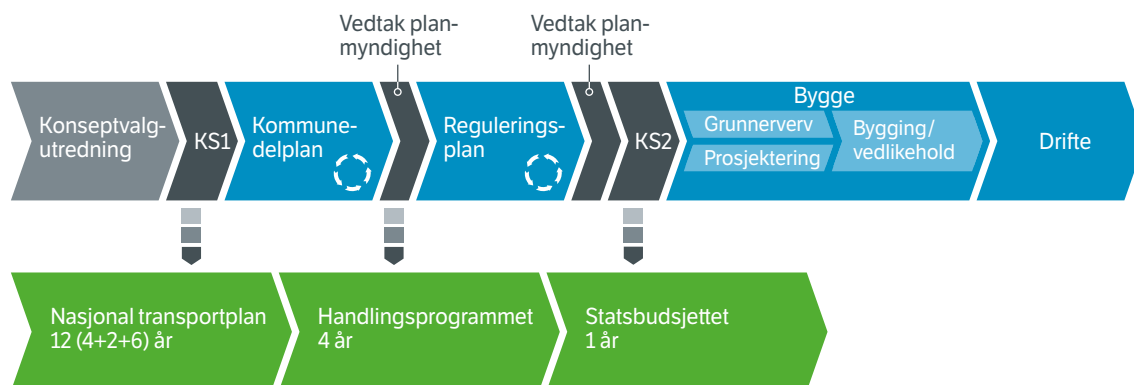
Vedtak planmyndighet

Vedtak planmyndighet

Konseptvalgutredning

KS1

Kommunedelplan

Reguleringsplan

KS2

Bygge

Grunnerverv

Prosjektering

Bygging/ vedlikehold

Drifte

Nasjonal transportplan 12 (4+2+6) år

Handlingsprogrammet 4 år

Statsbudsjettet 1 år